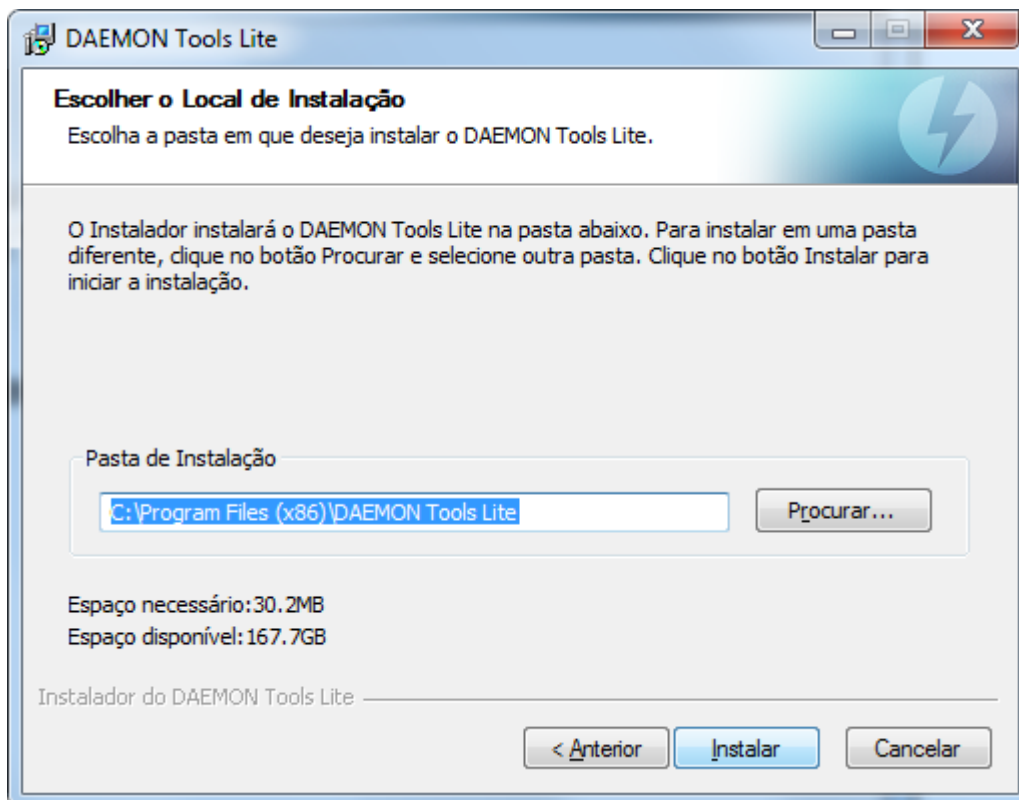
DAEMON Tools Lite

Escolher o Local de Instalação

Escolha a pasta em que deseja instalar o DAEMON Tools Lite.

O Instalador instalará o DAEMON Tools Lite na pasta abaixo. Para instalar em uma pasta diferente, clique no botão Procurar e selecione outra pasta. Clique no botão Instalar para iniciar a instalação.

Pasta de Instalação

C:\Program Files (x86)\DAEMON Tools Lite

Procurar...

Espaço necessário:30.2MB

Espaço disponível:167.7GB

Instalador do DAEMON Tools Lite

< Anterior

Instalar

Cancelar